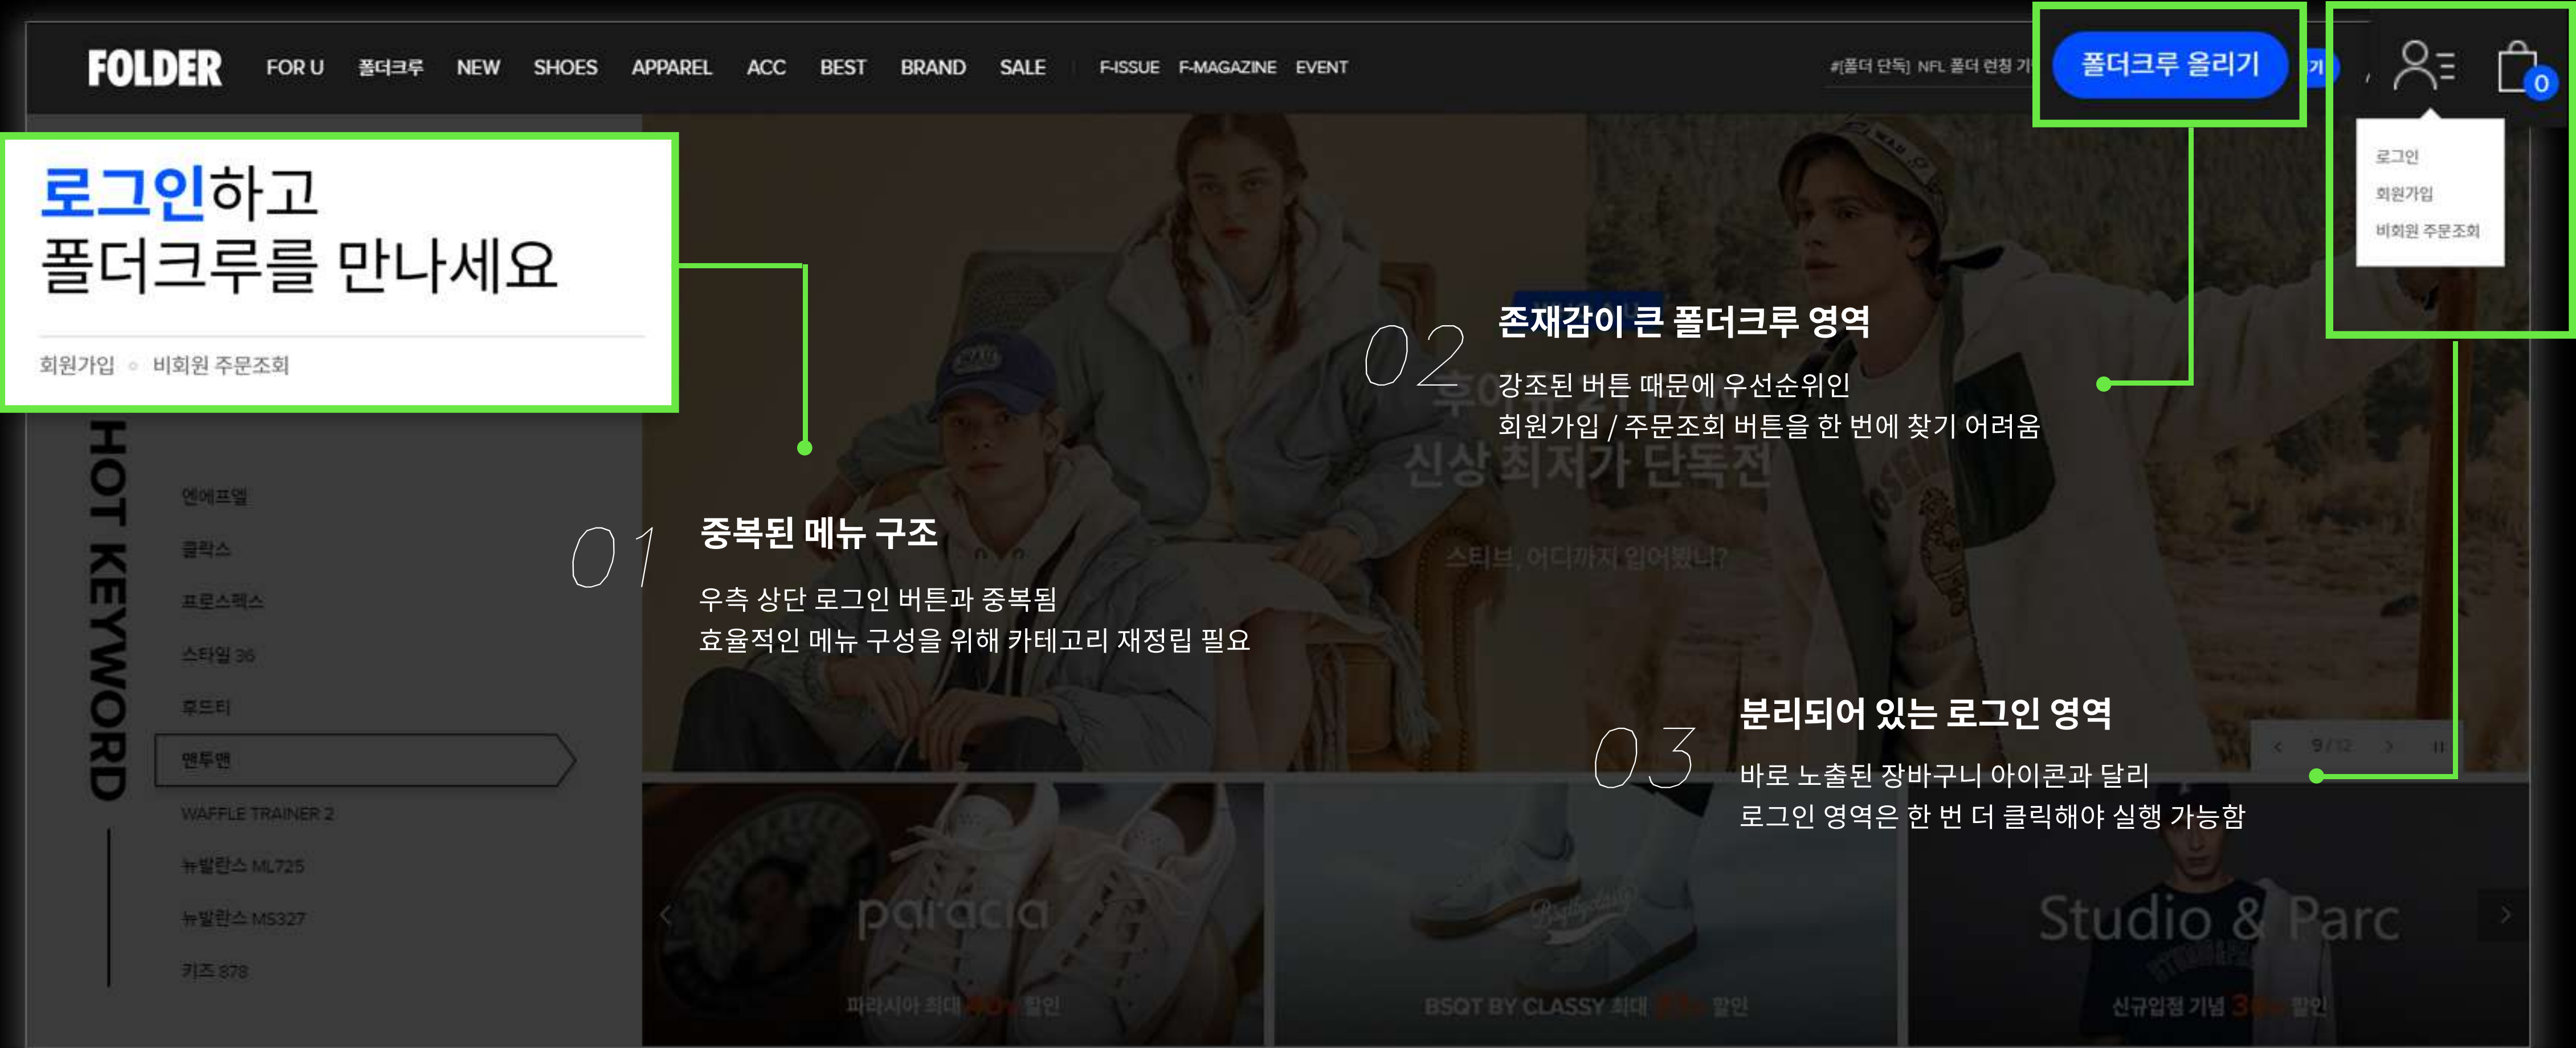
FOLDER FOR U 폴더크루 NEW SHOES APPAREL ACC BEST BRAND SALE F-ISSUE F-MAGAZINE EVENT

#[폴더 단독] NFL 폴더 런칭 기

폴더크루 올리기

0

로그인
회원가입
비회원 주문조회

로그인하고
폴더크루를 만나세요

회원가입 비회원 주문조회

HOT KEYWORD

엔에프엘
클락스
프로스펙스
스타일 36
후드티
맨투맨
WAFFLE TRAINER 2
뉴발란스 ML725
뉴발란스 MS327
키즈 878

02 존재감이 큰 폴더크루 영역

강조된 버튼 때문에 우선순위인
회원가입 / 주문조회 버튼을 한 번에 찾기 어려움

신상 최저가 단독전

스티브, 어디까지 입어봤니?

01 중복된 메뉴 구조

우측 상단 로그인 버튼과 중복됨
효율적인 메뉴 구성을 위해 카테고리 재정립 필요

03 분리되어 있는 로그인 영역

바로 노출된 장바구니 아이콘과 달리
로그인 영역은 한 번 더 클릭해야 실행 가능함

9 / 12

paracia
파라시아 최대 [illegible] 할인

BSQT BY CLASSY 최대 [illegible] 할인

Studio & Parc
신규입점 기념 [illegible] 할인